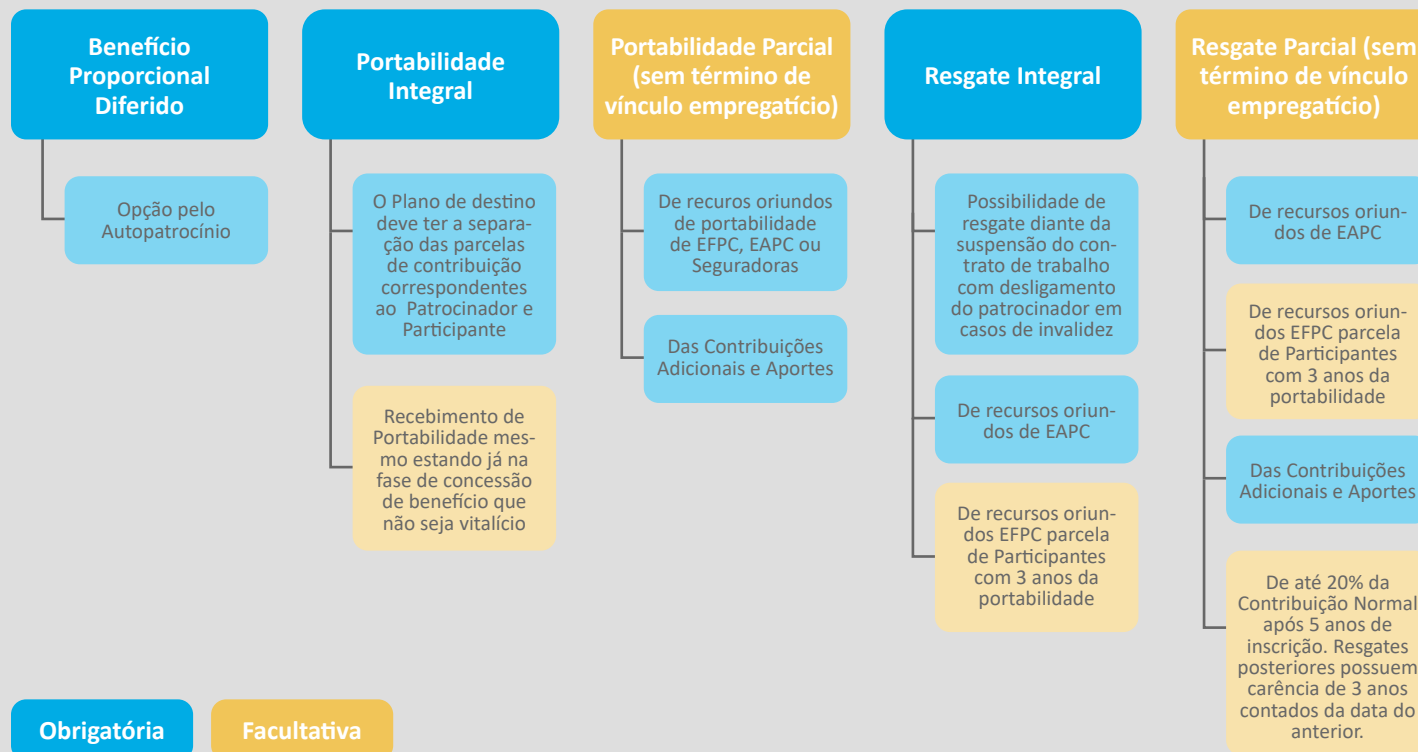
Benefício Proporcional Diferido

Opção pelo Autopatrocínio

Portabilidade Integral

O Plano de destino deve ter a separação das parcelas de contribuição correspondentes ao Patrocinador e Participante

Recebimento de Portabilidade mesmo estando já na fase de concessão de benefício que não seja vitalício

Portabilidade Parcial (sem término de vínculo empregatício)

De recursos oriundos de portabilidade de EFPC, EAPC ou Seguradoras

Das Contribuições Adicionais e Aportes

Resgate Integral

Possibilidade de resgate diante da suspensão do contrato de trabalho com desligamento do patrocinador em casos de invalidez

De recursos oriundos de EAPC

De recursos oriundos EFPC parcela de Participantes com 3 anos da portabilidade

Resgate Parcial (sem término de vínculo empregatício)

De recursos oriundos de EAPC

De recursos oriundos EFPC parcela de Participantes com 3 anos da portabilidade

Das Contribuições Adicionais e Aportes

De até 20% da Contribuição Normal após 5 anos de inscrição. Resgates posteriores possuem carência de 3 anos contados da data do anterior.

Obrigatória

Facultativa